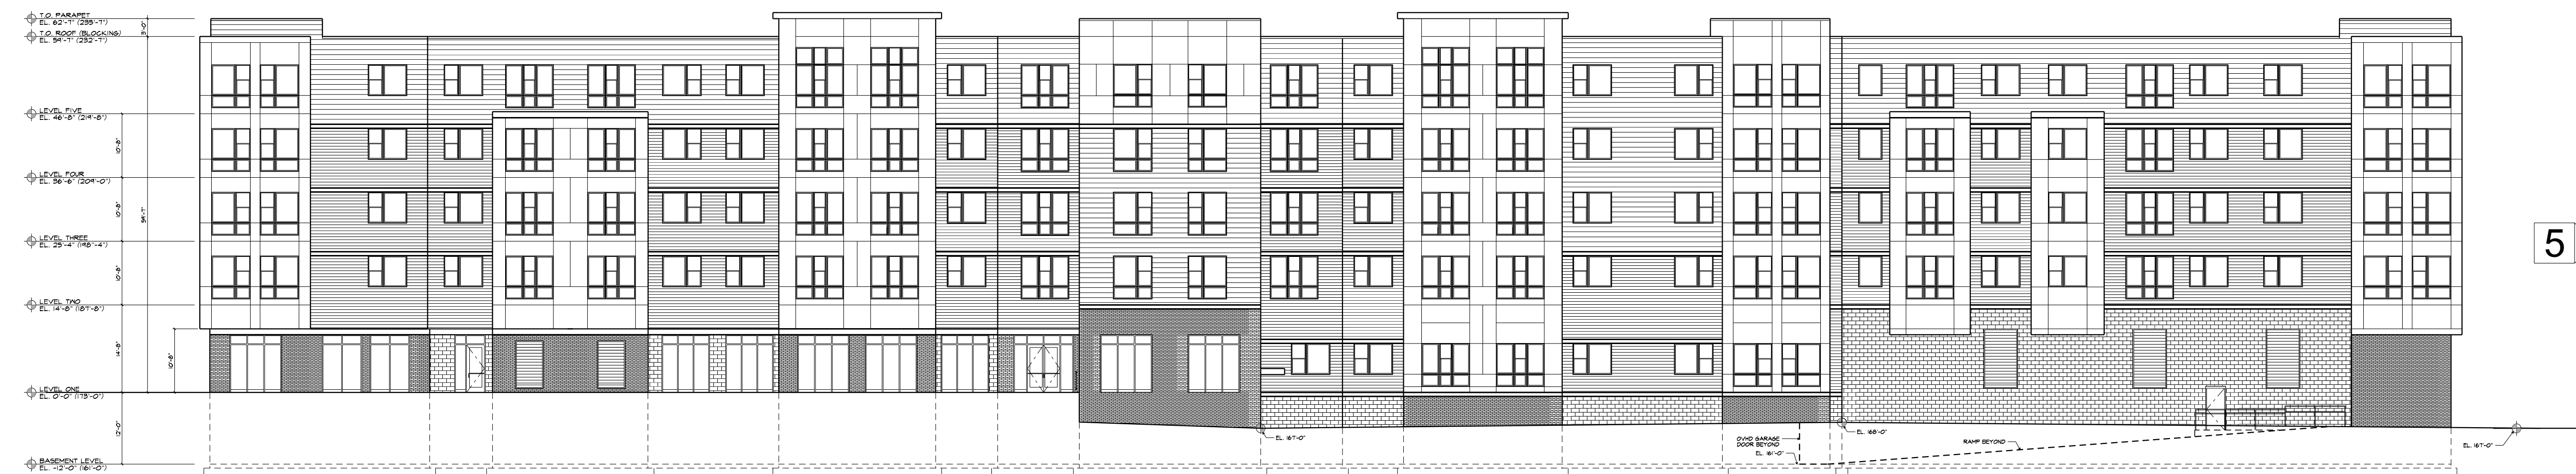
T.O. PARAPET
EL. 62'-1" (235'-1")

T.O. ROOF (BLOCKING)
EL. 59'-1" (232'-1")

3'-0"

LEVEL FIVE
EL. 46'-8" (219'-8")

LEVEL FOUR
EL. 36'-0" (209'-0")

LEVEL THREE
EL. 25'-4" (198'-4")

LEVEL TWO
EL. 14'-8" (187'-8")

LEVEL ONE
EL. 0'-0" (173'-0")

BASEMENT LEVEL
EL. -12'-0" (161'-0")

10'-8"

10'-8"

10'-8"

14'-8"

12'-8"

59'-1"

12'-0"

EL. 167'-0"

OVHD GARAGE DOOR BEYOND

EL. 161'-0"

EL. 168'-0"

RAMP BEYOND

EL. 167'-0"

5